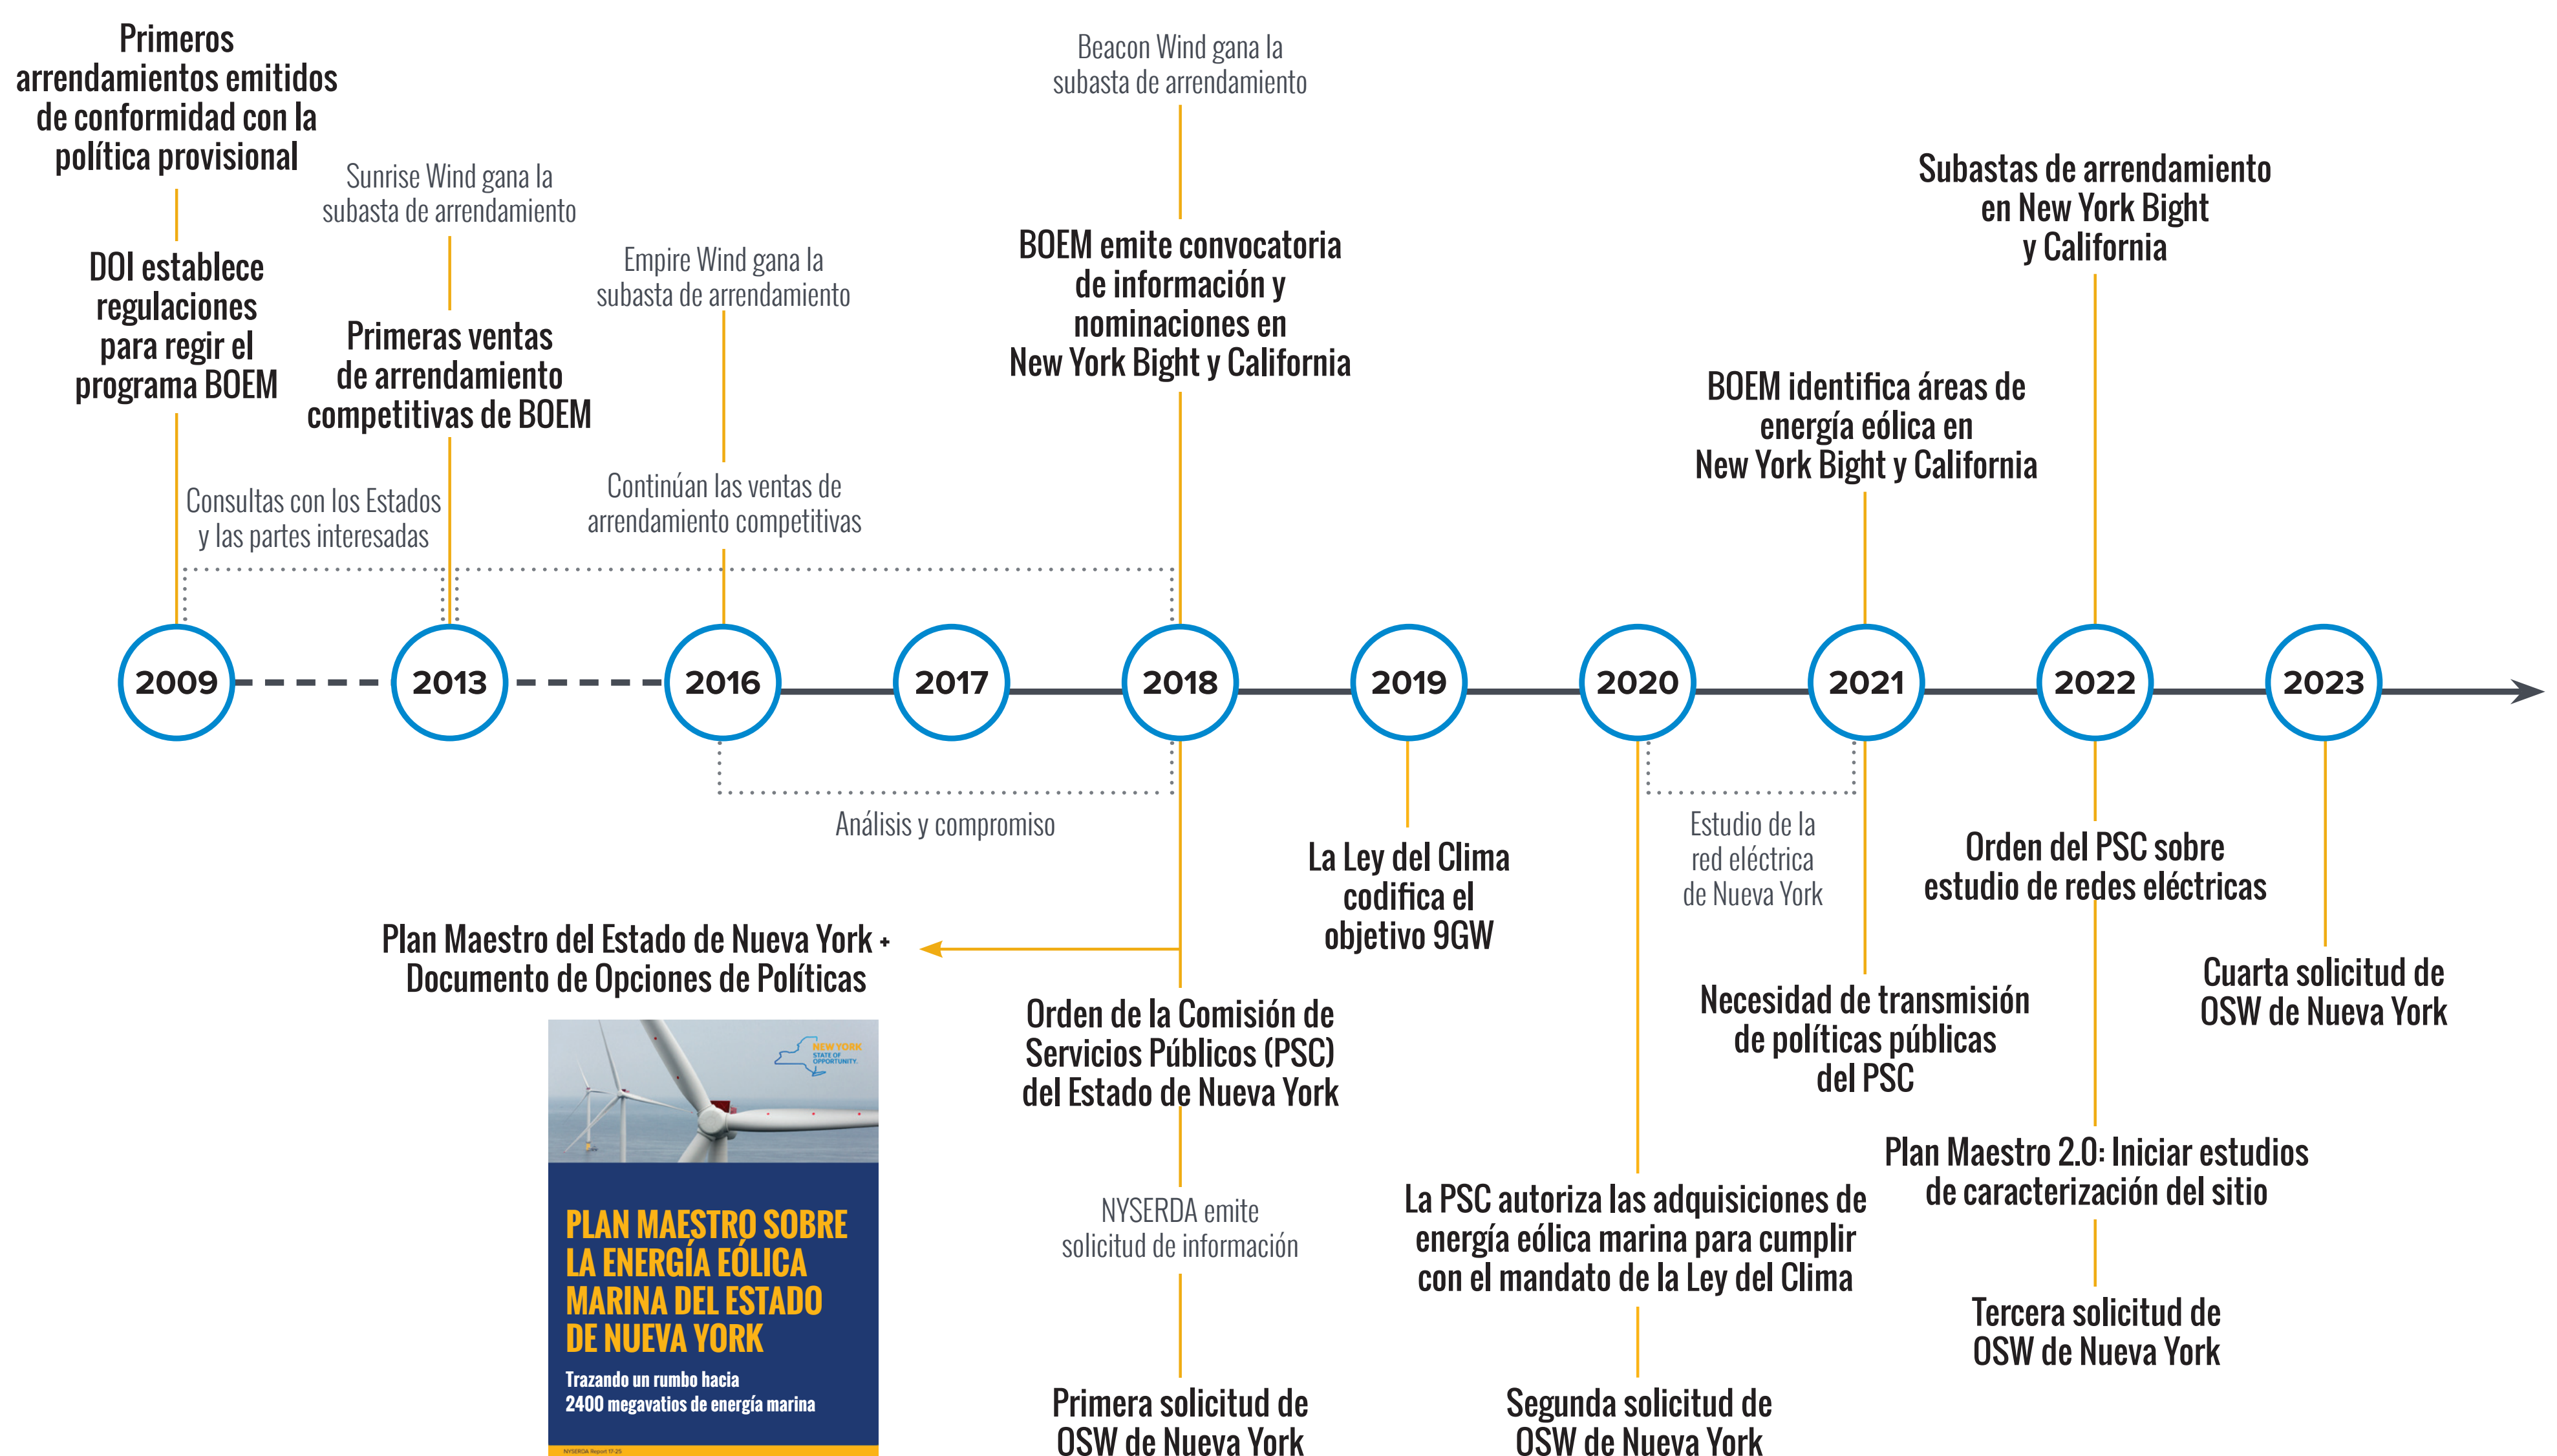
Primeros arrendamientos emitidos de conformidad con la política provisional

DOI establece regulaciones para regir el programa BOEM

Sunrise Wind gana la subasta de arrendamiento

Primeras ventas de arrendamiento competitivas de BOEM

Empire Wind gana la subasta de arrendamiento

Beacon Wind gana la subasta de arrendamiento

BOEM emite convocatoria de información y nominaciones en New York Bight y California

Subastas de arrendamiento en New York Bight y California

BOEM identifica áreas de energía eólica en New York Bight y California

Consultas con los Estados y las partes interesadas

Continúan las ventas de arrendamiento competitivas

2009

2013

2016

2017

2018

2019

2020

2021

2022

2023

Análisis y compromiso

Estudio de la red eléctrica de Nueva York

La Ley del Clima codifica el objetivo 9GW

Orden del PSC sobre estudio de redes eléctricas

Plan Maestro del Estado de Nueva York + Documento de Opciones de Políticas

Orden de la Comisión de Servicios Públicos (PSC) del Estado de Nueva York

Necesidad de transmisión de políticas públicas del PSC

Cuarta solicitud de OSW de Nueva York

NEW YORK STATE OF OPPORTUNITY.

PLAN MAESTRO SOBRE LA ENERGÍA EÓLICA MARINA DEL ESTADO DE NUEVA YORK

Trazando un rumbo hacia 2400 megavatios de energía marina

NYSERDA Report 17-25

NYSERDA emite solicitud de información

Plan Maestro 2.0: Iniciar estudios de caracterización del sitio

La PSC autoriza las adquisiciones de energía eólica marina para cumplir con el mandato de la Ley del Clima

Tercera solicitud de OSW de Nueva York

Primera solicitud de OSW de Nueva York

Segunda solicitud de OSW de Nueva York